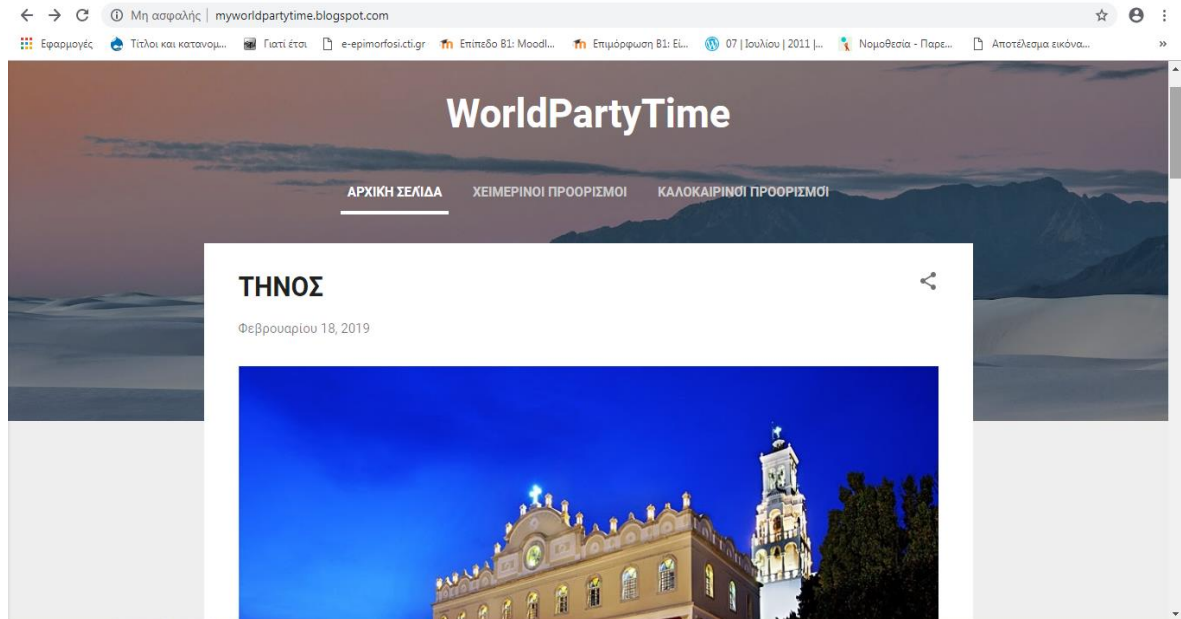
Μη ασφαλής | myworldpartytime.blogspot.com

Εφαρμογές Τίτλοι και κατανομ... Γιατί έτσι e-epimorfosi.cti.gr Επίπεδο Β1: Moodl... Επιμόρφωση Β1: Ει... 07 | Ιουλίου | 2011 |... Νομοθεσία - Παρε... Αποτέλεσμα εικόνα... »

WorldPartyTime

ΑΡΧΙΚΗ ΣΕΛΙΔΑ ΧΕΙΜΕΡΙΝΟΙ ΠΡΟΟΡΙΣΜΟΙ ΚΑΛΟΚΑΙΡΙΝΟΙ ΠΡΟΟΡΙΣΜΟΙ

ΤΗΝΟΣ

Φεβρουαρίου 18, 2019